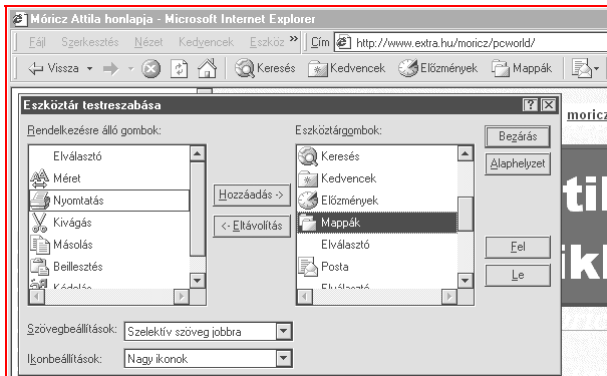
Móricz Attila honlapja - Microsoft Internet Explorer

Fájl Szerkesztés Nézet Kedvencek Eszköz » Cím http://www.extra.hu/moricz/pcworld/

Vissza Keresés Kedvencek Előzmények Mappák

Eszköztár testreszabása

Rendelkezésre álló gombok:

Elválasztó
Méret
Nyomtatás
Kivágás
Másolás
Beillesztés
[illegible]

Hozzáadás ->
<- Eltávolítás

Eszköztárgombok:

Keresés
Kedvencek
Előzmények
Mappák
Elválasztó
Posta
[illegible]

Bezárás
Alaphelyzet
Fel
Le

Szövegbeállítások: Szelektív szöveg jobbra
Ikonbeállítások: Nagy ikonok

móricz
til
ikl